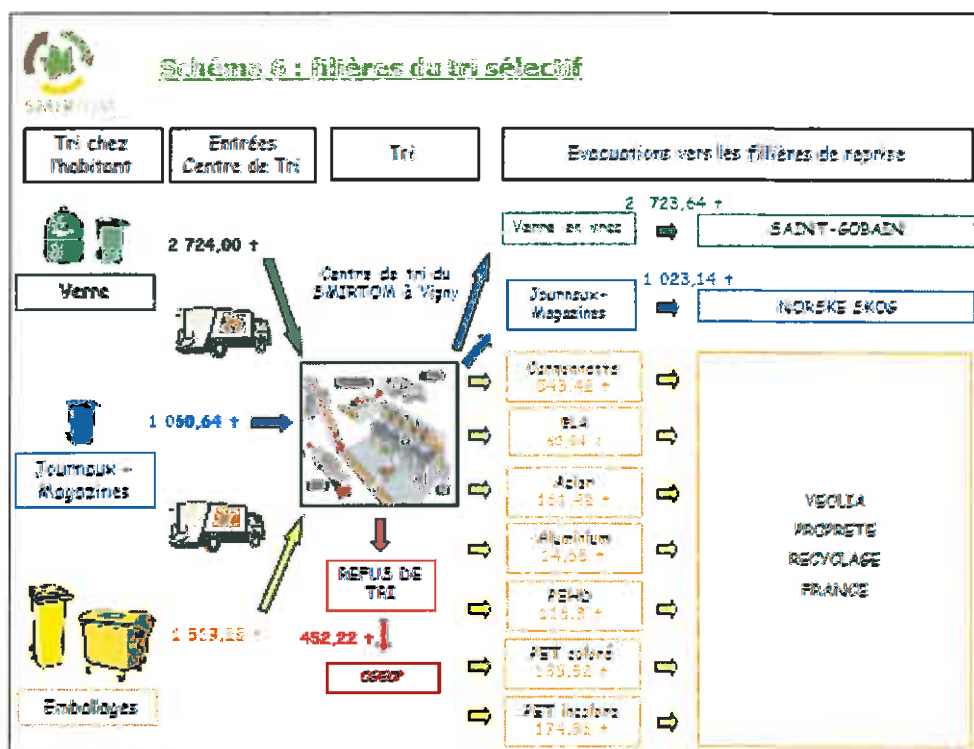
SMIRTOM

Schéma 6 : filières du tri sélectif

| Tri chez l'habitant | Entrées Centre de Tri | Tri | Evacuations vers les filières de reprise |
|---|---|---|---|

2 724,00 t

Verre

Centre de tri du SMIRTOM à Vigny

2 723,64 t

Verre en vrac

SAINT-GOBAIN

1 023,14 t

Journaux-Magazines

NORSKE SKOG

1 050,64 t

Journaux - Magazines

Cartonnettes
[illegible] t

ELA
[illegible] t

Acier
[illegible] t

Aluminium
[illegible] t

PEHD
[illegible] t

PET coloré
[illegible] t

PET incolore
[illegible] t

VEOLIA
PROPRETE
RECYCLAGE
FRANCE

REFUS DE TRI

452,22 t

CGECP

1 5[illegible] t

Emballages